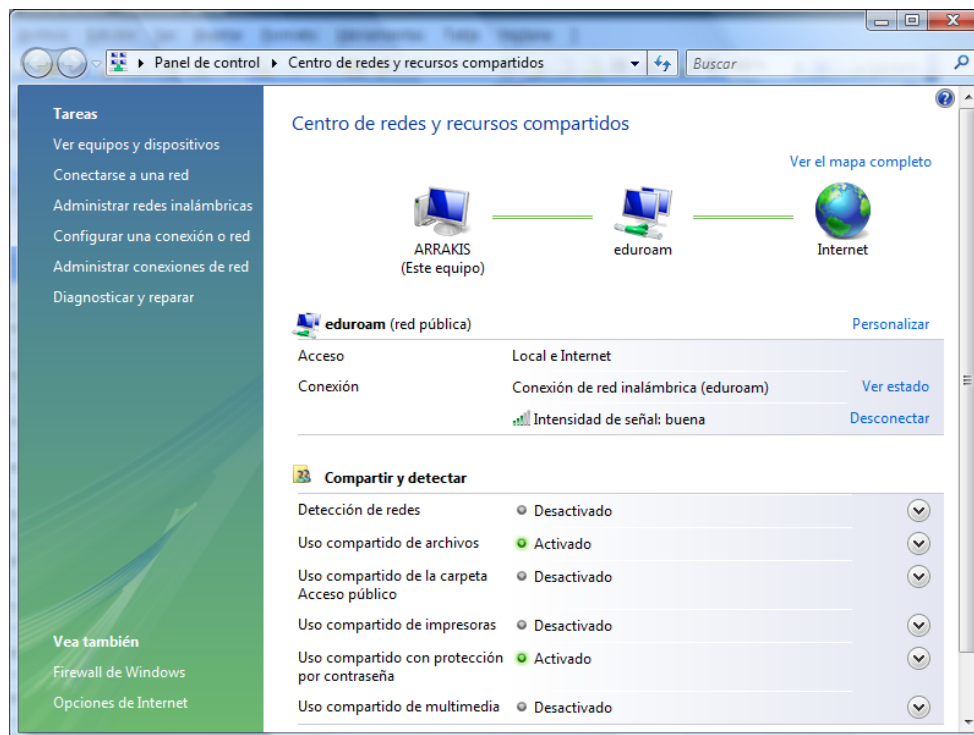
Panel de control ▸ Centro de redes y recursos compartidos

Buscar

Tareas
Ver equipos y dispositivos
Conectarse a una red
Administrar redes inalámbricas
Configurar una conexión o red
Administrar conexiones de red
Diagnosticar y reparar

Vea también
Firewall de Windows
Opciones de Internet

Centro de redes y recursos compartidos

Ver el mapa completo

ARRAKIS
(Este equipo)

eduroam

Internet

eduroam (red pública)
Personalizar

| | | |
|---|---|---|
| Acceso | Local e Internet | |
| Conexión | Conexión de red inalámbrica (eduroam) | Ver estado |
| | Intensidad de señal: buena | Desconectar |

Compartir y detectar

| | |
|---|---|
| Detección de redes | Desactivado |
| Uso compartido de archivos | Activado |
| Uso compartido de la carpeta Acceso público | Desactivado |
| Uso compartido de impresoras | Desactivado |
| Uso compartido con protección por contraseña | Activado |
| Uso compartido de multimedia | Desactivado |